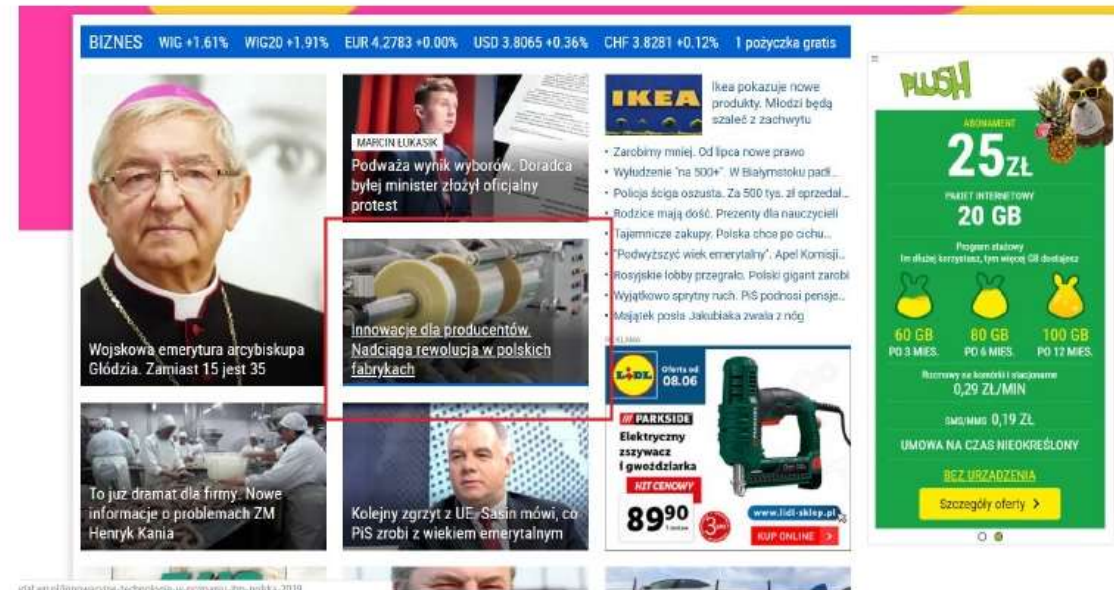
BIZNES WIG +1.61% WIG20 +1.91% EUR 4.2783 +0.00% USD 3.8065 +0.36% CHF 3.8281 +0.12% 1 pożyczka gratis

Wojskowa emerytura arcybiskupa Głódzia. Zamiast 15 jest 35

MARCIN ŁUKASIK

Podważa wynik wyborów. Doradca byłej minister złożył oficjalny protest

Innowacje dla producentów. Nadciąga rewolucja w polskich fabrykach

IKEA

Ikea pokazuje nowe produkty. Młodzi będą szaleć z zachwytu

• Zarobimy mniej. Od lipca nowe prawo
• Wyłudzenie "na 500+". W Białymstoku padł...
• Policja ściga oszusta. Za 500 tys. zł sprzedał...
• Rodzice mają dość. Prezenty dla nauczycieli
• Tajemnicze zakupy. Polska chce po cichu...
• "Podwyższyć wiek emerytalny". Apel Komisji...
• Rosyjskie lobby przegrało. Polski gigant zarobi
• Wyjątkowo sprytny ruch. PiS podnosi pensje...
• Majątek posła Jakubiaka zwala z nóg

REKLAMA

LIDL Oferta od 08.06

PARKSIDE

Elektryczny zszywacz i gwoździarka

HIT CENOWY

89,90

www.lidl-sklep.pl

KUP ONLINE

To już dramat dla firmy. Nowe informacje o problemach ZM Henryk Kania

Kolejny zgrzyt z UE. Sasin mówi, co PiS zrobi z wiekiem emerytalnym

PLUSH

ABONAMENT

25 ZŁ

PAKIET INTERNETOWY

20 GB

Program stałowy
Im dłużej korzystasz, tym więcej GB dostajesz

60 GB PO 3 MIES.

80 GB PO 6 MIES.

100 GB PO 12 MIES.

Rozmowy na komórki i stacjonarne

0,29 ZŁ/MIN

SMS/MMS 0,19 ZŁ

UMOWA NA CZAS NIEOKREŚLONY

BEZ URZĄDZENIA

Szczegóły oferty >

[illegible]